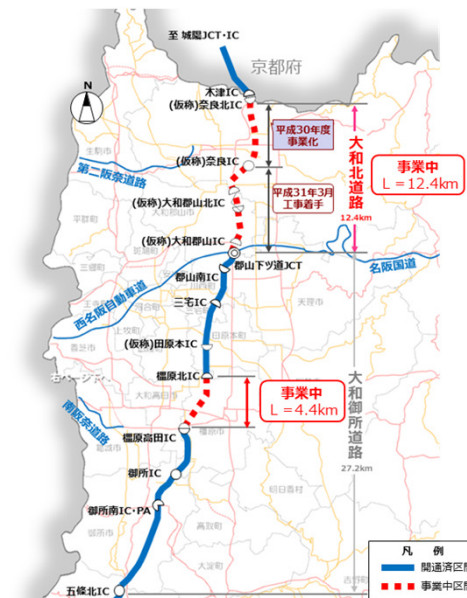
至 城陽JCT・IC

京都府

N

木津IC

(仮称)奈良北IC

平成30年度
事業化

大和北道路

事業中
L＝12.4km

12.4km

第二阪奈道路

(仮称)奈良IC

平成31年3月
工事着手

(仮称)大和郡山北IC

(仮称)大和郡山IC

郡山下ツ道JCT

名阪国道

西名阪自動車道

郡山南IC

三宅IC

(仮称)田原本IC

橿原北IC

事業中
L＝4.4km

大和御所道路

27.2km

南阪奈道路

橿原高田IC

御所IC

御所南IC・PA

五條北IC

凡　例

開通済区間

事業中区間